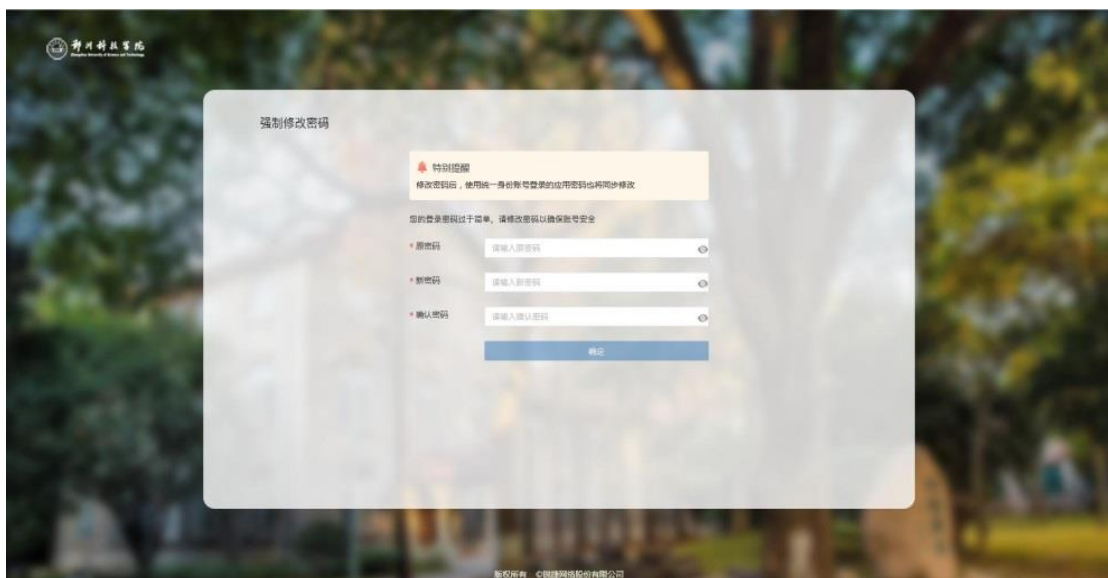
郑州科技学院
Zhengzhou University of Science and Technology

强制修改密码

特别提醒
修改密码后，使用统一身份账号登录的应用密码也将同步修改

您的登录密码过于简单，请修改密码以确保账号安全

* 原密码 请输入原密码

* 新密码 请输入新密码

* 确认密码 请输入确认密码

确定

版权所有 ©锐捷网络股份有限公司